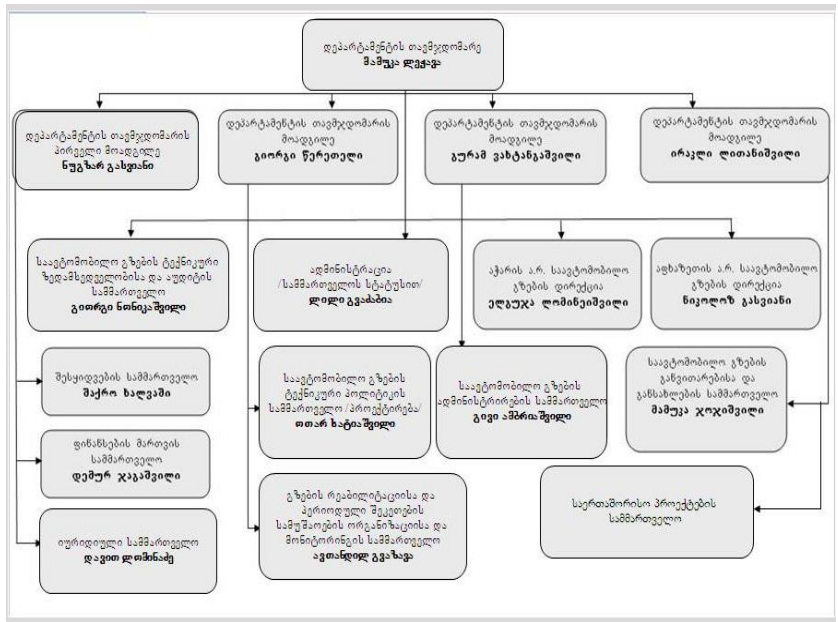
დეპარტამენტის თავმჯდომარე
მამუკა ლეჟავა

დეპარტამენტის თავმჯდომარის პირველი მოადგილე
ნუგზარ გასვიანი

დეპარტამენტის თავმჯდომარის მოადგილე
გიორგი წერეთელი

დეპარტამენტის თავმჯდომარის მოადგილე
გურამ ვატანგაშვილი

დეპარტამენტის თავმჯდომარის მოადგილე
ირაკლი ლითანიშვილი

საავტომობილო გზების ტექნიკური ზედამხედველობისა და აუდიტის სამმართველო
გიორგი ნონიკაშვილი

ადმინისტრაცია /სამმართველოს სტატუსით/
ლილი გვაძაბია

აჭარის ა.რ. საავტომობილო გზების დირექცია
ელგუჯა ლომინეიშვილი

აფხაზეთის ა.რ. საავტომობილო გზების დირექცია
ნიკოლოზ გასვიანი

შესყიდვების სამმართველო
მაქრო ხალვაში

საავტომობილო გზების ტექნიკური პოლიტიკის სამმართველო /პროექტირება/
თთარ ხატიაშვილი

საავტომობილო გზების ადმინისტრირების სამმართველო
გივი ამირაშვილი

საავტომობილო გზების განვითარებისა და განსხვლების სამმართველო
მამუკა ჯოხიშვილი

ფინანსების მართვის სამმართველო
დემურ ჯაჯაშვილი

გზების რეაბილიტაციისა და პერიოდული შეკეთების სამუშაოების ორგანიზაციისა და მონიტორინგის სამმართველო
ავთანდილ გვაზავა

საერთაშორისო პროექტების სამმართველო

იურიდიული სამმართველო
დავით ღლონტი